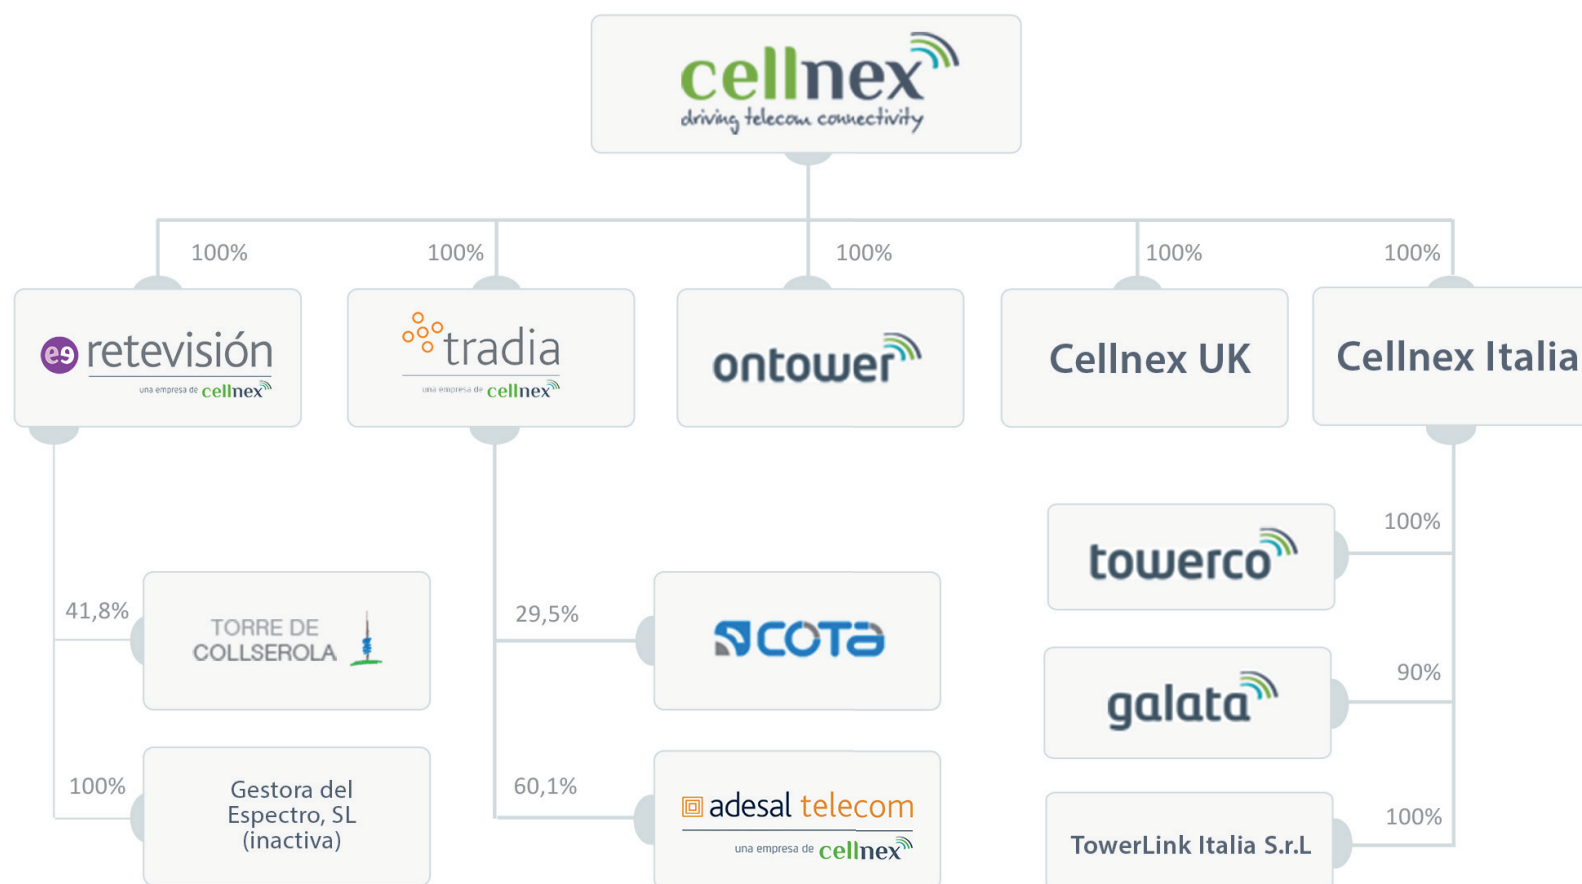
cellnex
driving telecom connectivity

100%
100%
100%
100%
100%

retevisión
una empresa de cellnex

tradia
una empresa de cellnex

ontower

Cellnex UK

Cellnex Italia

100%
towerco

41,8%
TORRE DE COLLSEROLA

29,5%
COTA

90%
galata

100%
Gestora del Espectro, SL (inactiva)

60,1%
adesal telecom
una empresa de cellnex

100%
TowerLink Italia S.r.L